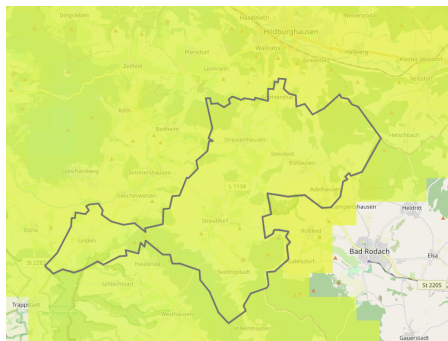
Bingelaben
Häselrieth
Hildburghausen
Weitersroda
Pfersdorf
Walrabs
Zeilfeld
Leimrieth
Ebenhards
Hellburg
Kloster Veßra
Veilsdorf
Bedheim
Hetschbach
Streufdorf
Simmershausen
Seidingstadt
Eishausen
Gleichamberg
Gleichenwasen
Adelhausen
Straufhain
Eishausen
Heldritt
Lindien
Rodach
Bad Rodach
Elsa
Heldburg
Sel
St 2205
St 2211
Trappstadt
Westhausen
Gauerstadt